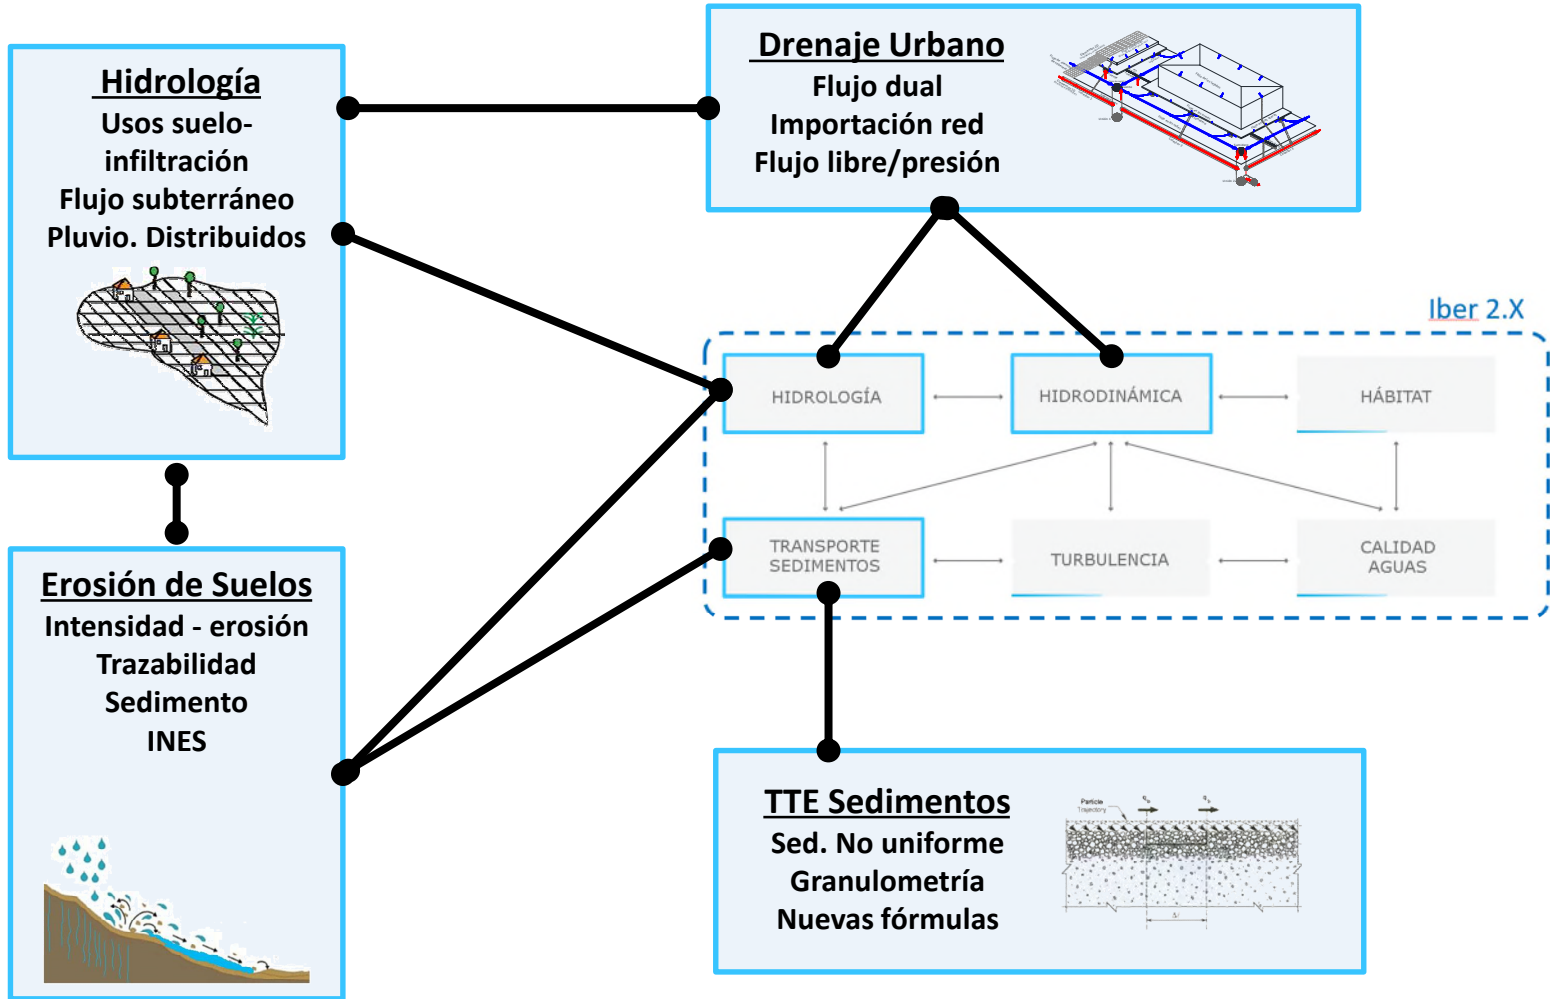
Hidrología
Usos suelo-infiltración
Flujo subterráneo
Pluvio. Distribuidos

Drenaje Urbano
Flujo dual
Importación red
Flujo libre/presión

Iber 2.X

HIDROLOGÍA

HIDRODINÁMICA

HÁBITAT

TRANSPORTE SEDIMENTOS

TURBULENCIA

CALIDAD AGUAS

Erosión de Suelos
Intensidad - erosión
Trazabilidad
Sedimento
INES

TTE Sedimentos
Sed. No uniforme
Granulometría
Nuevas fórmulas

Particle Trajectory